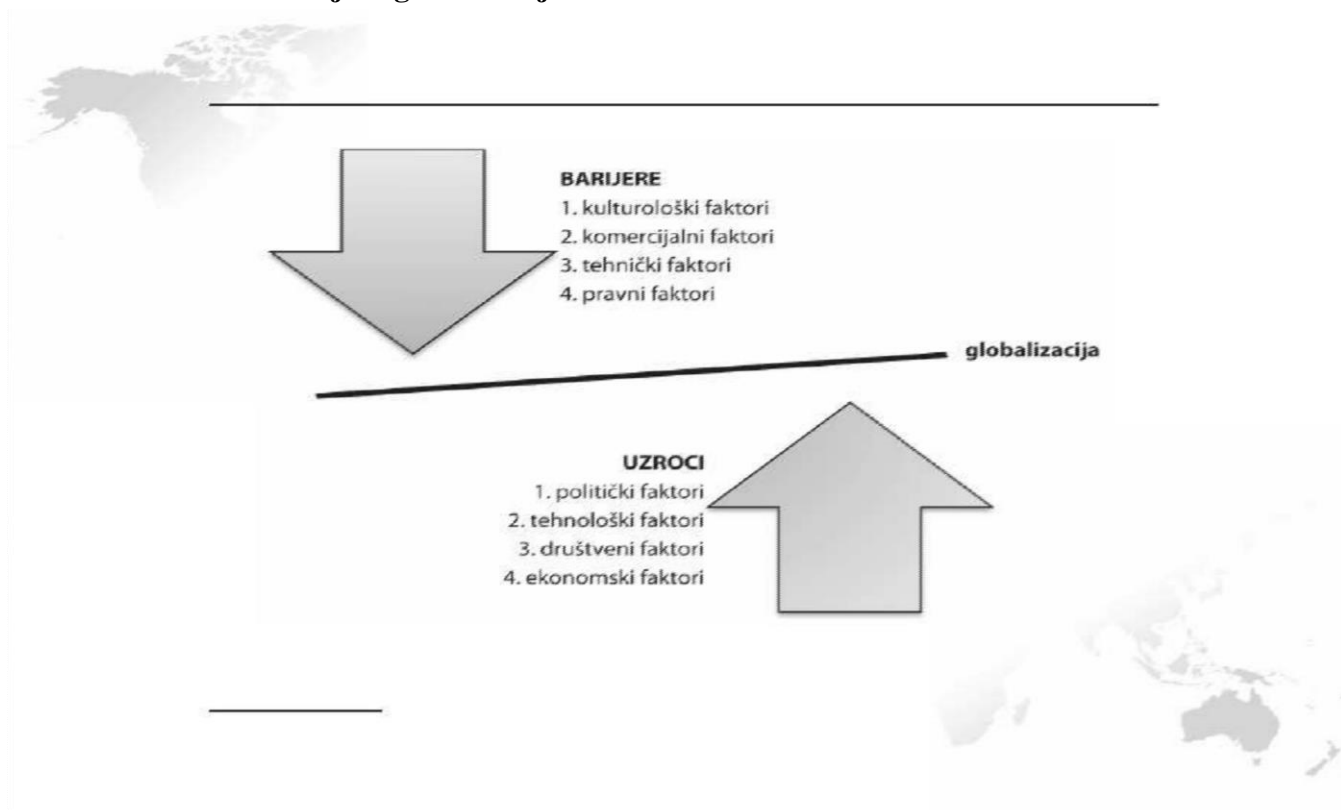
BARIJERE
1. kulturološki faktori
2. komercijalni faktori
3. tehnički faktori
4. pravni faktori

globalizacija

UZROCI
1. politički faktori
2. tehnološki faktori
3. društveni faktori
4. ekonomski faktori